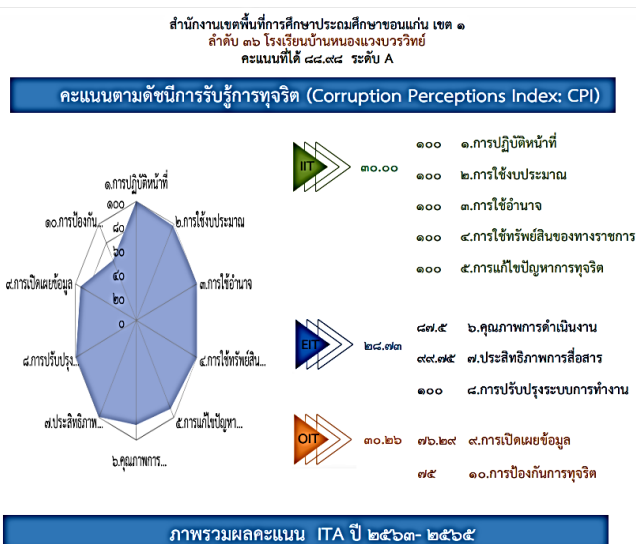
สำนักงานเขตพื้นที่การศึกษาประถมศึกษาขอนแก่น เขต ๑
ลำดับ ๓๖ โรงเรียนบ้านหนองแวงบวรวิทย์
คะแนนที่ได้ ๘๘.๙๘ ระดับ A

คะแนนตามดัชนีการรับรู้การทุจริต (Corruption Perceptions Index: CPI)

๑.การปฏิบัติหน้าที่
๒.การใช้งบประมาณ
๓.การใช้อำนาจ
๔.การใช้ทรัพย์สิน...
๕.การแก้ไขปัญหา...
๖.คุณภาพการ...
๗.ประสิทธิภาพ...
๘.การปรับปรุง...
๙.การเปิดเผยข้อมูล
๑๐.การป้องกัน...
๑๐๐
๘๐
๖๐
๔๐
๒๐
๐

IIT
๓๐.๐๐
๑๐๐ ๑.การปฏิบัติหน้าที่
๑๐๐ ๒.การใช้งบประมาณ
๑๐๐ ๓.การใช้อำนาจ
๑๐๐ ๔.การใช้ทรัพย์สินของทางราชการ
๑๐๐ ๕.การแก้ไขปัญหาการทุจริต

EIT
๒๘.๗๓
๘๗.๕ ๖.คุณภาพการดำเนินงาน
๙๙.๗๕ ๗.ประสิทธิภาพการสื่อสาร
๑๐๐ ๘.การปรับปรุงระบบการทำงาน

OIT
๓๐.๒๖
๗๖.๒๙ ๙.การเปิดเผยข้อมูล
๗๕ ๑๐.การป้องกันการทุจริต

ภาพรวมผลคะแนน ITA ปี ๒๕๖๓- ๒๕๖๕